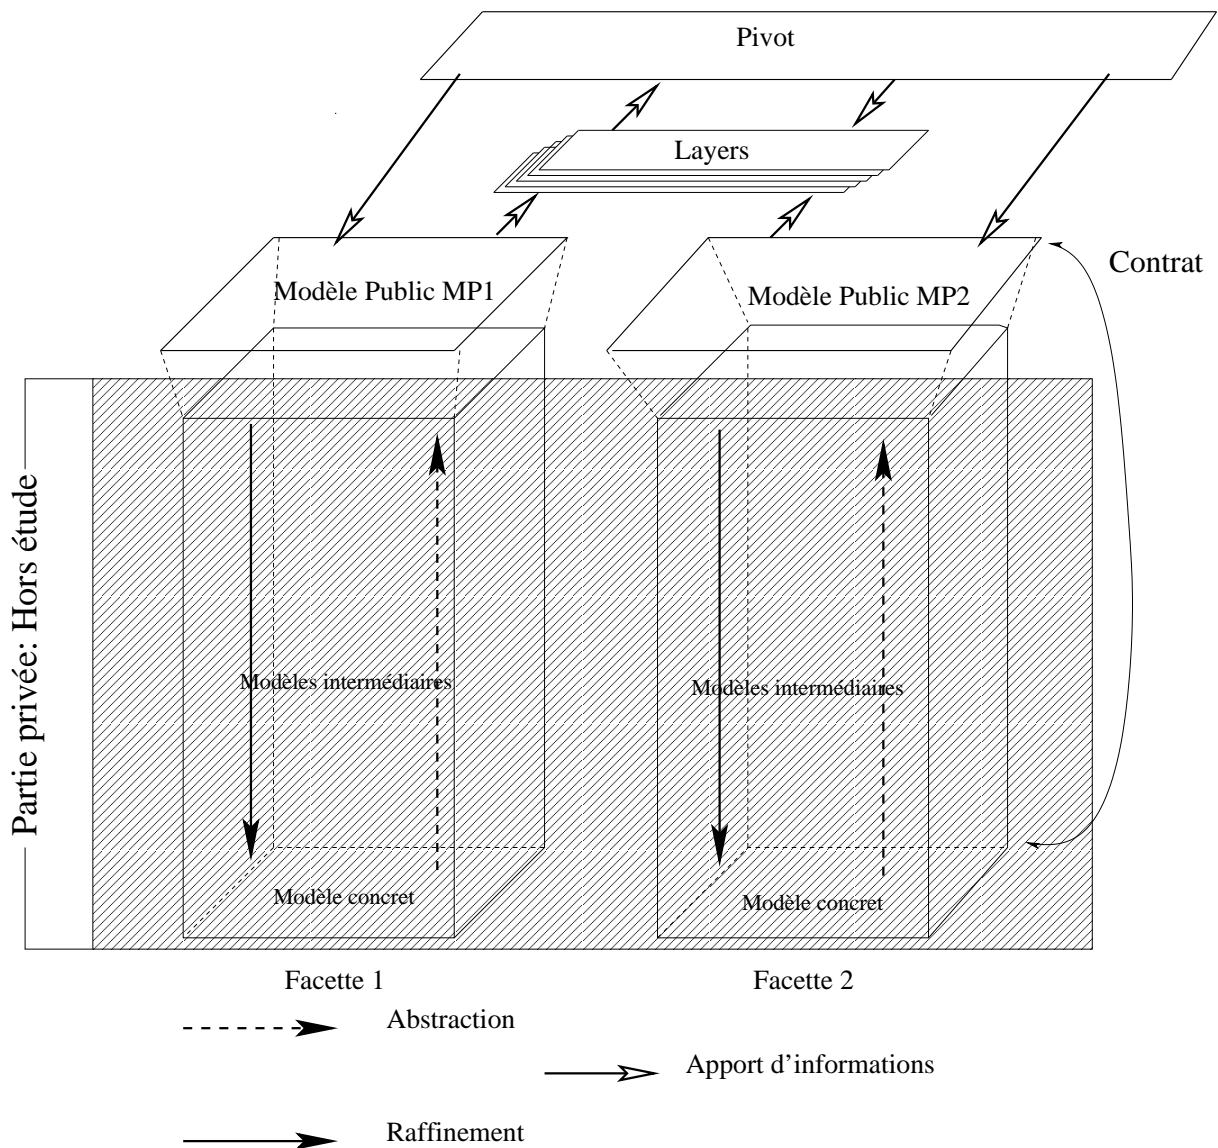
Pivot

Layers

Modèle Public MP1

Modèle Public MP2

Contrat

Partie privée: Hors étude

Modèles intermédiaires

Modèles intermédiaires

Modèle concret

Modèle concret

Facette 1

Facette 2

Abstraction

Apport d'informations

Raffinement